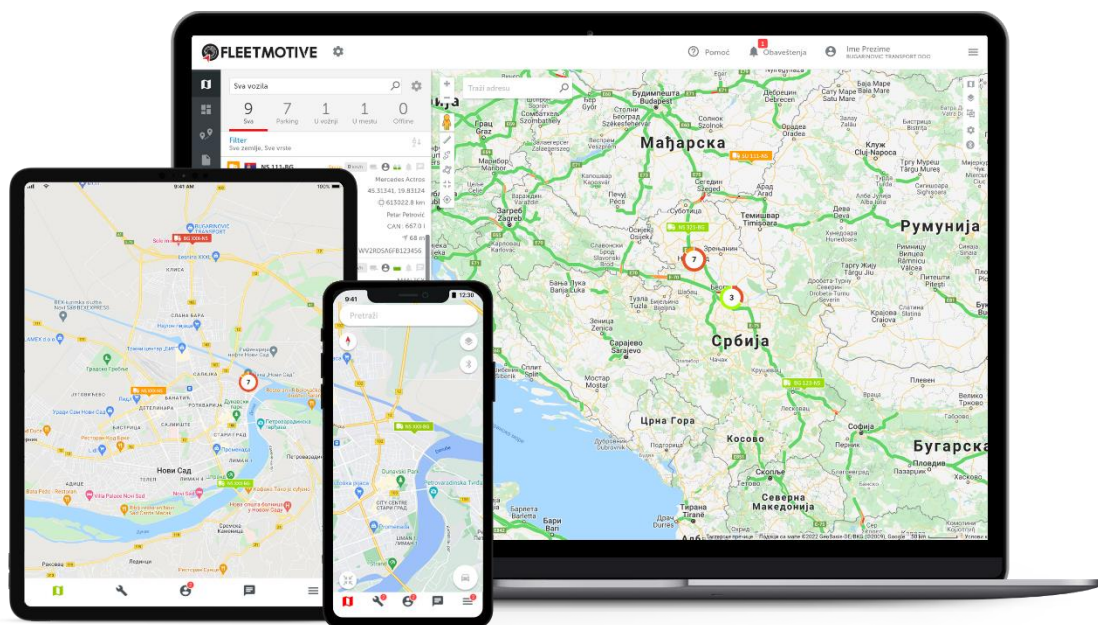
FLEETMOTIVE

Pomoć

Obaveštenja

Ime Prezime
BUGARINOVIC TRANSPORT DOO

Sva vozila

9
Sva

7
Parking

1
U vožnji

1
U mestu

0
Offline

Filter
Sve zemlje, Sve vrste

NS 111-BG

Mercedes Actros

45.31341, 19.83124

613322.8 km

Petar Petrović

CAN : 667.0 l

68 m

WV2RD5AGFB123456

Traži adresu

Мађарска

Румунија

Србија

Бугарска

Црна Гора

Косово

Северна Македонија

Budapest

Zagreb

Sarajevo

Beograd

Sofia

Skopje

Tirana

Novi Sad

Temišvar

Podgorica

Mostar

Split

Bari

Нови Сад

Pretraži

9:41

12:30

Dunavski Park